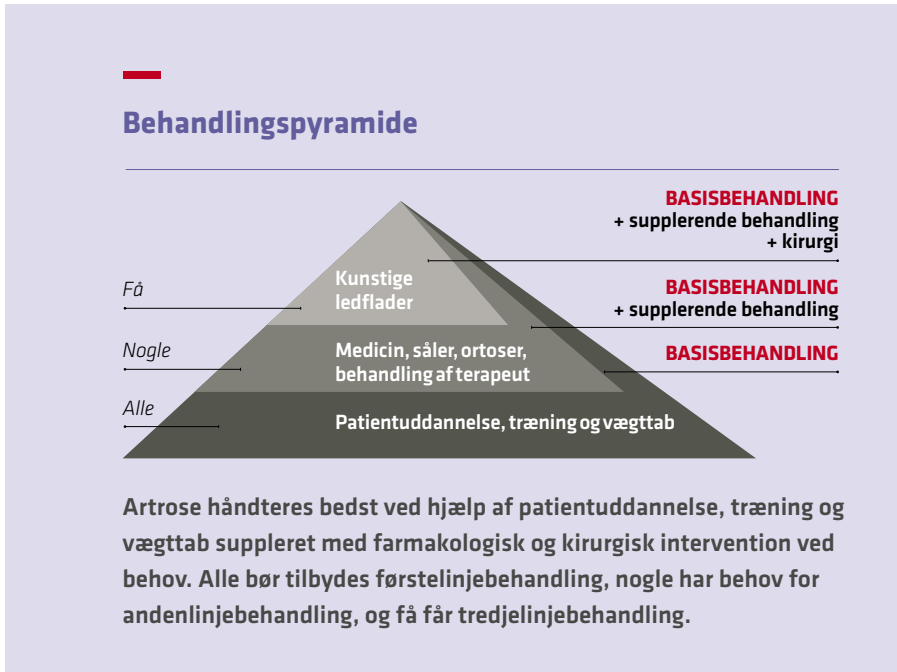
Behandlingspyramide

BASISBEHANDLING
+ supplerende behandling
+ kirurgi

Få

Kunstige ledflader

BASISBEHANDLING
+ supplerende behandling

Nogle

Medicin, såler, ortoser, behandling af terapeut

BASISBEHANDLING

Alle

Patientuddannelse, træning og vægttab

Artrose håndteres bedst ved hjælp af patientuddannelse, træning og vægttab suppleret med farmakologisk og kirurgisk intervention ved behov. Alle bør tilbydes førstelinjebehandling, nogle har behov for andenlinjebehandling, og få får tredjelinjebehandling.